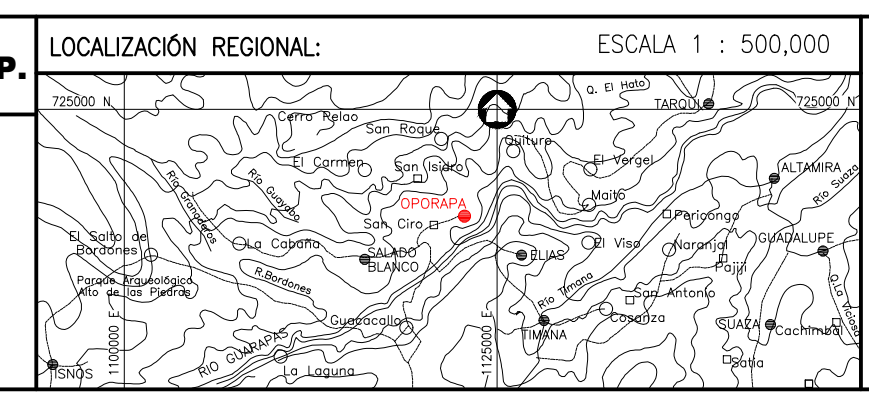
P.

LOCALIZACIÓN REGIONAL:

ESCALA 1 : 500,000

725000 N

725000 N

Q. El Hato

TARQUI

Cerro Relao

San Roque

Quiture

El Carmen

San Isidro

El Vergel

ALTAMIRA

Rio Suaza

Rio Granadillos

Rio Guayabo

Maito

OPORAPA

Paricongo

San Ciro

El Salto de Bordones

La Cabaña

SALADO BLANCO

ELIAS

El Viso

Naranjal

GUADALUPE

Pajiji

Parque Arqueológico Alto de las Piedras

R.Bordones

Rio Timana

San Antonio

Q.La Viciosa

Guacacallo

Cosanza

1100000 E

1125000 E

RIO GUARAPAS

TIMANA

SUAZA

Cachimbal

ISNOS

La Laguna

Satia